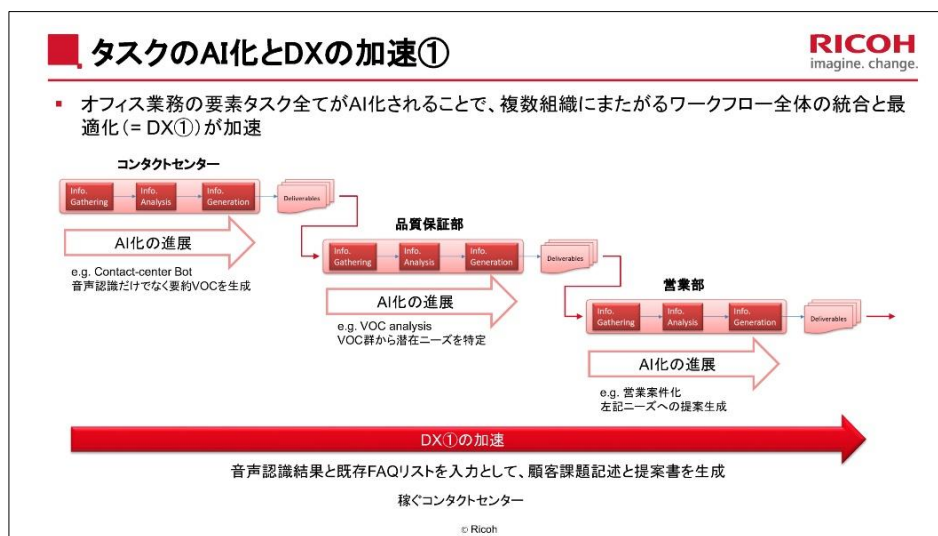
タスクのAI化とDXの加速①

RICOH
imagine. change.

▪ オフィス業務の要素タスク全てがAI化されることで、複数組織にまたがるワークフロー全体の統合と最適化（= DX①）が加速

コンタクトセンター

Info. Gathering
Info. Analysis
Info. Generation
Deliverables

AI化の進展

e.g. Contact-center Bot
音声認識だけでなく要約VOCを生成

品質保証部

Info. Gathering
Info. Analysis
Info. Generation
Deliverables

AI化の進展

e.g. VOC analysis
VOC群から潜在ニーズを特定

営業部

Info. Gathering
Info. Analysis
Info. Generation
Deliverables

AI化の進展

e.g. 営業案件化
左記ニーズへの提案生成

DX①の加速

音声認識結果と既存FAQリストを入力として、顧客課題記述と提案書を生成

稼ぐコンタクトセンター

© Ricoh